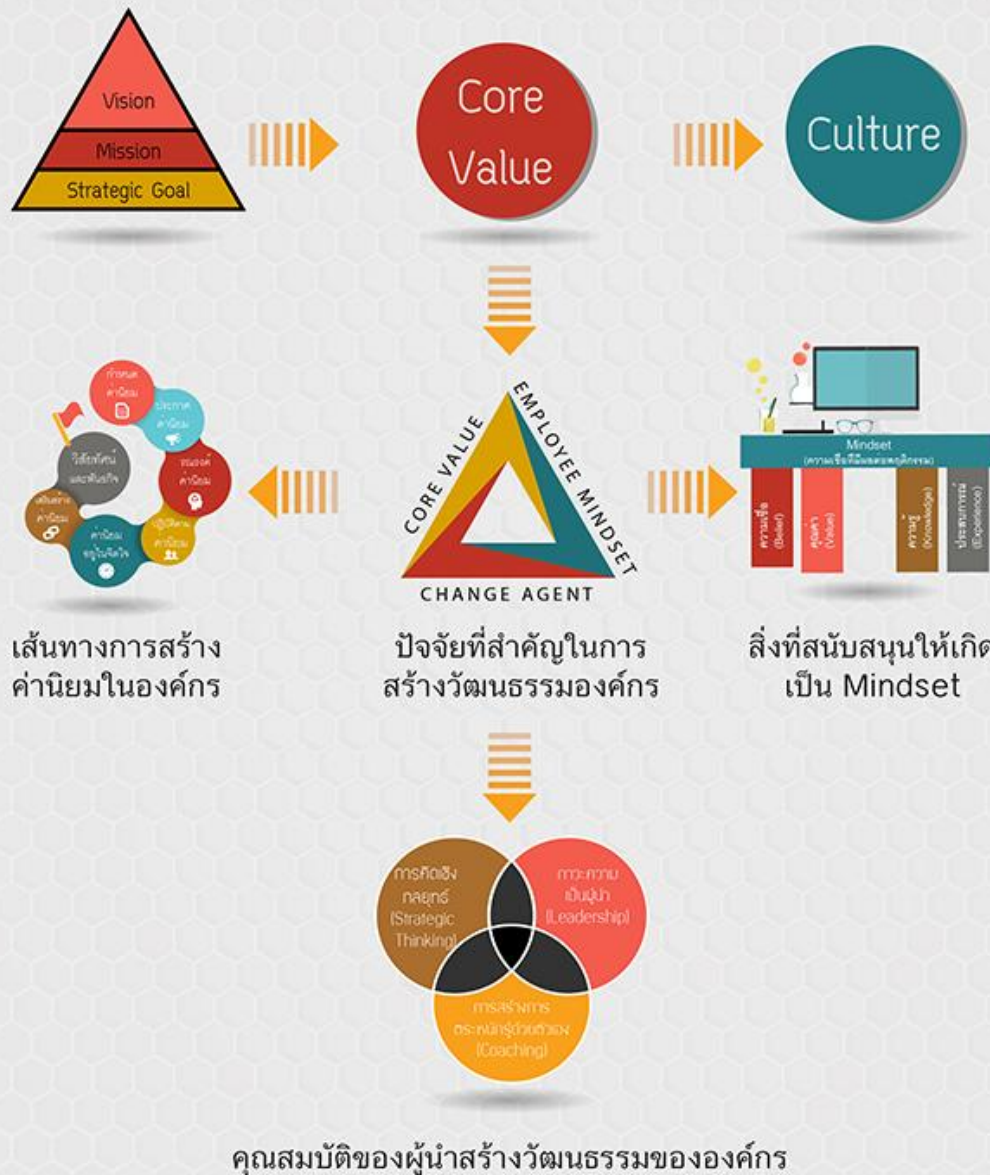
Vision
Mission
Strategic Goal

Core Value

Culture

กำหนดค่านิยม
ประกาศค่านิยม
รณรงค์ค่านิยม
ปฏิบัติตามค่านิยม
ค่านิยมอยู่ในจิตใจ
เสริมสร้างค่านิยม
วิสัยทัศน์และพันธกิจ

CORE VALUE
EMPLOYEE MINDSET
CHANGE AGENT

Mindset
(ความเชื่อที่มีผลต่อพฤติกรรม)
ความเชื่อ (Belief)
คุณค่า (Value)
ความรู้ (Knowledge)
ประสบการณ์ (Experience)

เส้นทางการสร้างค่านิยมในองค์กร

ปัจจัยที่สำคัญในการสร้างวัฒนธรรมองค์กร

สิ่งที่สนับสนุนให้เกิดเป็น Mindset

การคิดเชิงกลยุทธ์ (Strategic Thinking)
ภาวะความเป็นผู้นำ (Leadership)
การสร้างการตระหนักรู้ด้วยตัวเอง (Coaching)

คุณสมบัติของผู้นำสร้างวัฒนธรรมขององค์กร